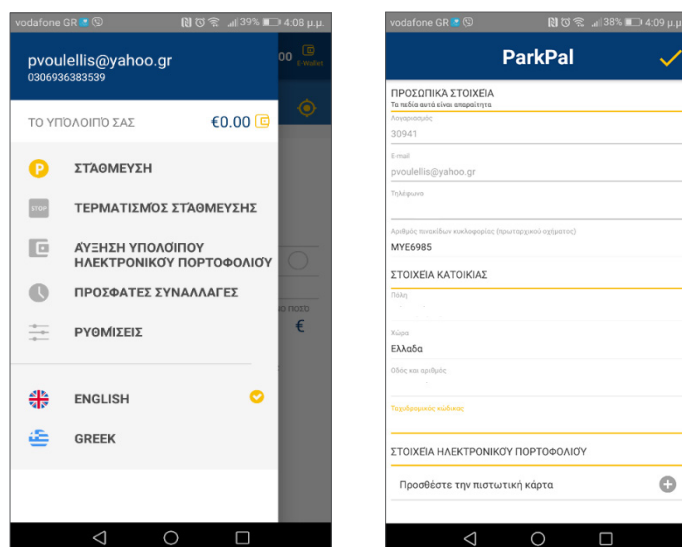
vodafone GR 39% 4:08 μ.μ.

pvoulellis@yahoo.gr
0306936383539

00 E-Wallet

ΤΟ ΥΠΟΛΟΙΠΟ ΣΑΣ €0.00

ΣΤΑΘΜΕΥΣΗ

ΤΕΡΜΑΤΙΣΜΟΣ ΣΤΑΘΜΕΥΣΗΣ

ΑΥΞΗΣΗ ΥΠΟΛΟΙΠΟΥ ΗΛΕΚΤΡΟΝΙΚΟΥ ΠΟΡΤΟΦΟΛΙΟΥ

ΠΡΟΣΦΑΤΕΣ ΣΥΝΑΛΛΑΓΕΣ

ΡΥΘΜΙΣΕΙΣ

ΕNGLISH

GREEK

vodafone GR 38% 4:09 μ.μ.

ParkPal

ΠΡΟΣΩΠΙΚΑ ΣΤΟΙΧΕΙΑ
Τα πεδία αυτά είναι απαραίτητα

Λογαριασμός
30941

E-mail
pvoulellis@yahoo.gr

Τηλέφωνο

Αριθμός πινακίδων κυκλοφορίας (πρωταρχικού οχήματος)
MYE6985

ΣΤΟΙΧΕΙΑ ΚΑΤΟΙΚΙΑΣ

Πόλη

Χώρα
Ελλαδα

Οδός και αριθμός

Ταχυδρομικός κώδικας

ΣΤΟΙΧΕΙΑ ΗΛΕΚΤΡΟΝΙΚΟΥ ΠΟΡΤΟΦΟΛΙΟΥ

Προσθέστε την πιστωτική κάρτα